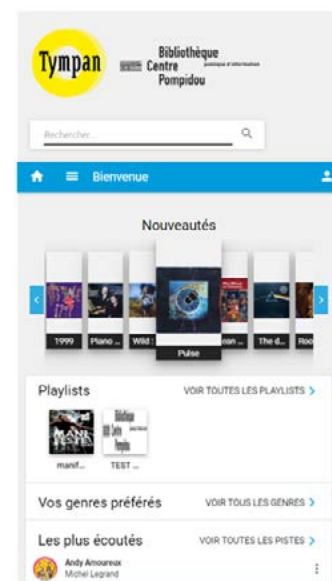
Tympan

Bibliothèque Centre publique d'information Pompidou

Rechercher...

Bienvenue

Nouveautés

1999

Piano ...

Wild ...

Pulse

...ean ...

The d...

Roo...

Playlists

VOIR TOUTES LES PLAYLISTS >

manif...

Bibliothèque Centre Pompidou

TEST ...

Vos genres préférés

VOIR TOUS LES GENRES >

Les plus écoutés

VOIR TOUTES LES PISTES >

Andy Amoureux
Michel Legrand